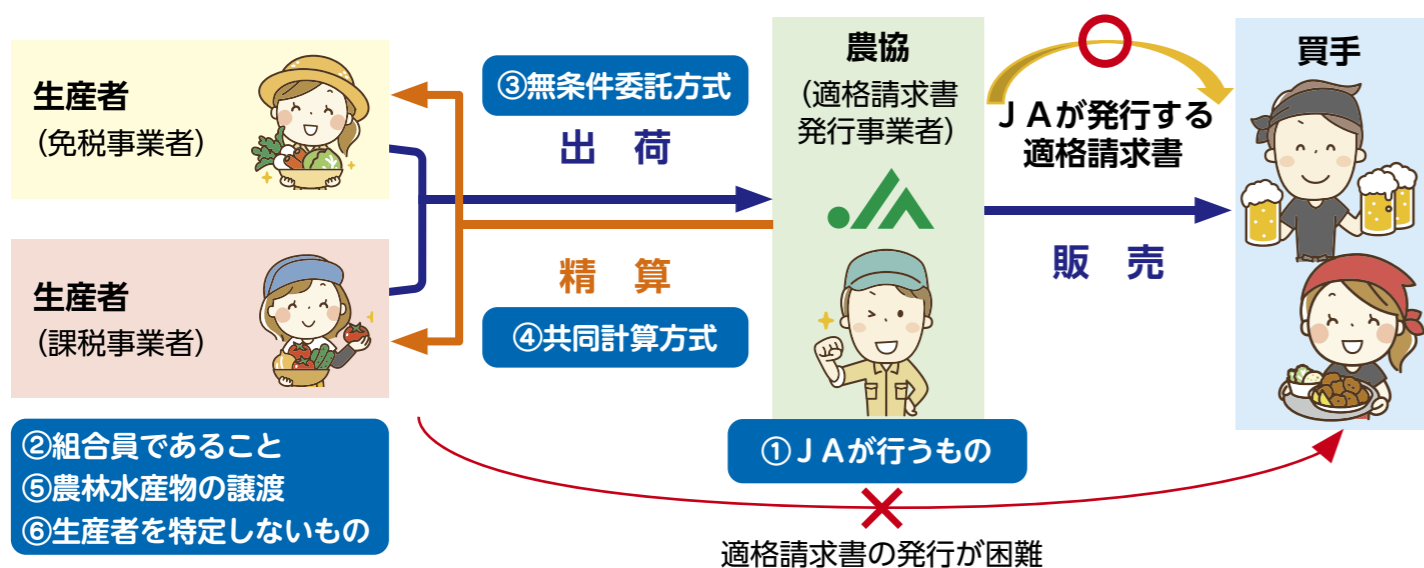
生産者
（免税事業者）

生産者
（課税事業者）

③無条件委託方式

出　荷

精　算

④共同計算方式

農協
（適格請求書発行事業者）

ＪＡが発行する適格請求書

販　売

買手

②組合員であること
⑤農林水産物の譲渡
⑥生産者を特定しないもの

①ＪＡが行うもの

適格請求書の発行が困難